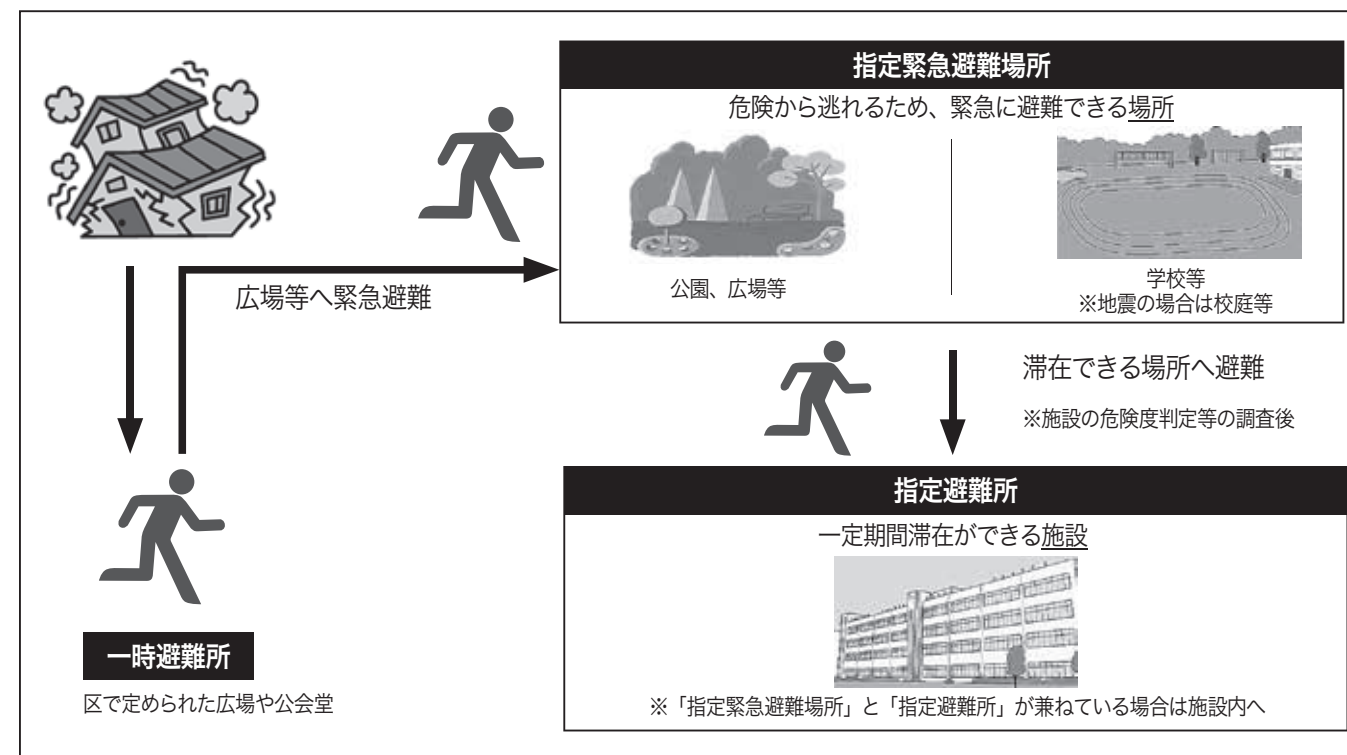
指定緊急避難場所

危険から逃れるため、緊急に避難できる場所

公園、広場等

学校等
※地震の場合は校庭等

広場等へ緊急避難

滞在できる場所へ避難

※施設の危険度判定等の調査後

指定避難所

一定期間滞在ができる施設

※「指定緊急避難場所」と「指定避難所」が兼ねている場合は施設内へ

一時避難所

区で定められた広場や公会堂